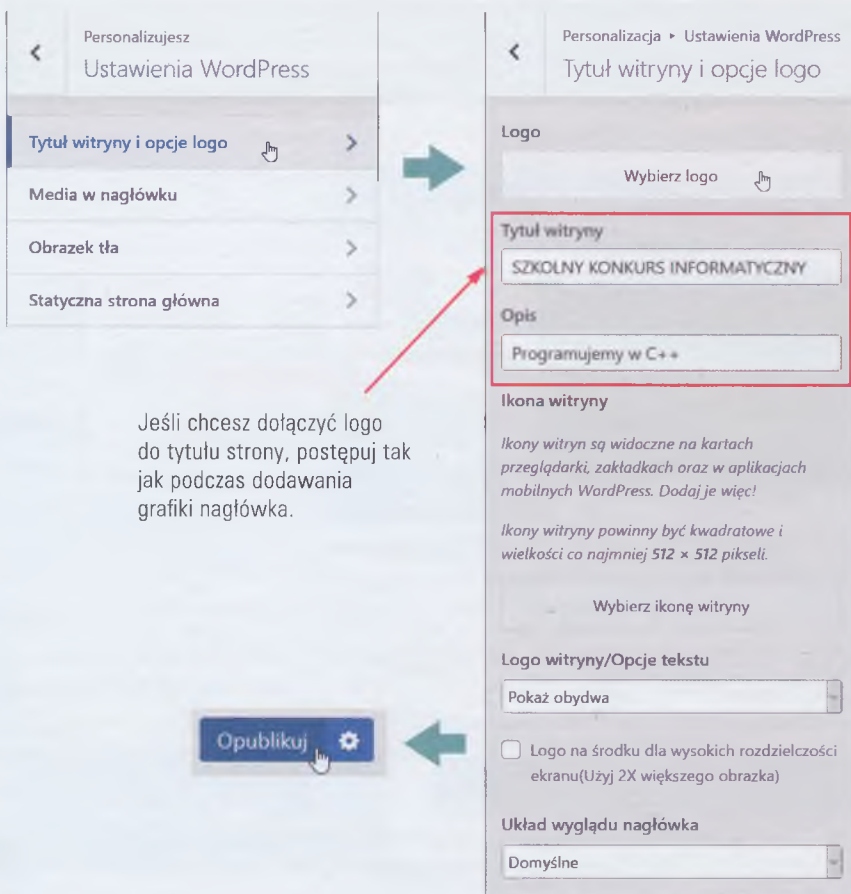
Personalizujesz
Ustawienia WordPress

Tytuł witryny i opcje logo
Media w nagłówku
Obrazek tła
Statyczna strona główna

Jeśli chcesz dołączyć logo do tytułu strony, postępuj tak jak podczas dodawania grafiki nagłówka.

Opublikuj

Personalizacja ▸ Ustawienia WordPress
Tytuł witryny i opcje logo

Logo
Wybierz logo

Tytuł witryny
SZKOLNY KONKURS INFORMATYCZNY

Opis
Programujemy w C++

Ikona witryny
Ikony witryn są widoczne na kartach przeglądarki, zakładkach oraz w aplikacjach mobilnych WordPress. Dodaj je więc!

Ikony witryny powinny być kwadratowe i wielkości co najmniej 512 × 512 pikseli.

Wybierz ikonę witryny

Logo witryny/Opcje tekstu
Pokaż obydwa

Logo na środku dla wysokich rozdzielczości ekranu(Użyj 2X większego obrazka)

Układ wyglądu nagłówka
Domyślne